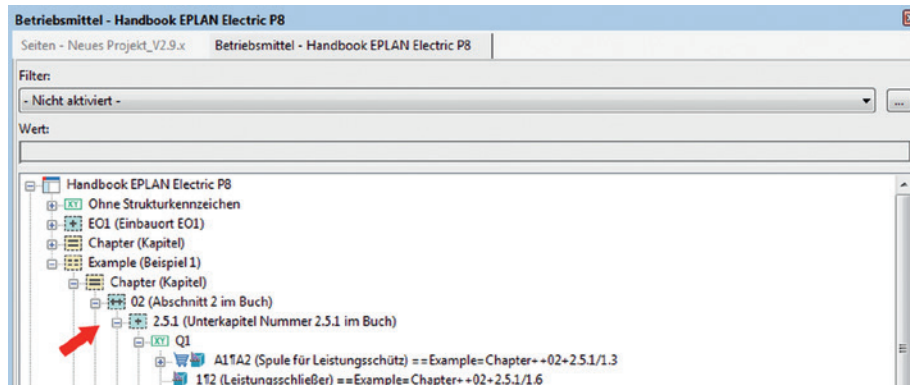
Betriebsmittel - Handbook EPLAN Electric P8

Seiten - Neues Projekt_V2.9.x | Betriebsmittel - Handbook EPLAN Electric P8

Filter:

- Nicht aktiviert -

...

Wert:

Handbook EPLAN Electric P8
Ohne Strukturkennzeichen
EO1 (Einbauort EO1)
Chapter (Kapitel)
Example (Beispiel 1)
Chapter (Kapitel)
02 (Abschnitt 2 im Buch)
2.5.1 (Unterkapitel Nummer 2.5.1 im Buch)
Q1
A1¶A2 (Spule für Leistungsschütz) ==Example=Chapter++02+2.5.1/1.3
1¶2 (Leistungsschließer) ==Example=Chapter++02+2.5.1/1.6